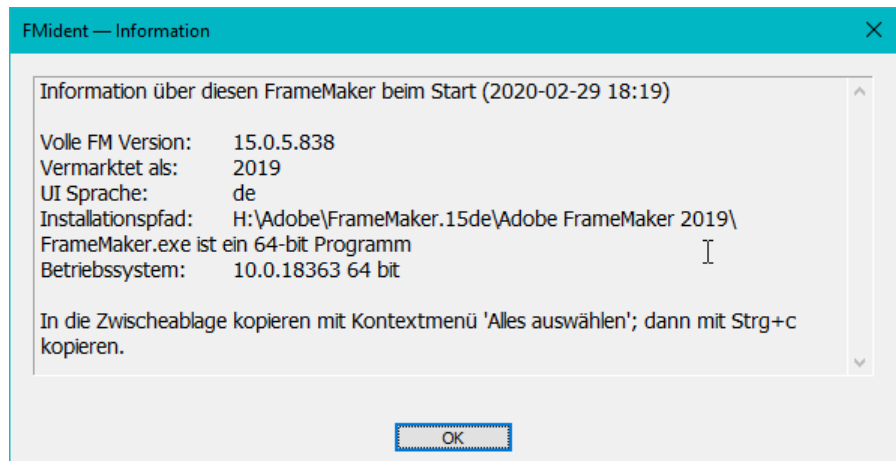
FMident — Information

Information über diesen FrameMaker beim Start (2020-02-29 18:19)

Volle FM Version: 15.0.5.838
Vermarktet als: 2019
UI Sprache: de
Installationspfad: H:\Adobe\FrameMaker.15de\Adobe FrameMaker 2019\
FrameMaker.exe ist ein 64-bit Programm
Betriebssystem: 10.0.18363 64 bit

In die Zwischeablage kopieren mit Kontextmenü 'Alles auswählen'; dann mit Strg+c kopieren.

OK